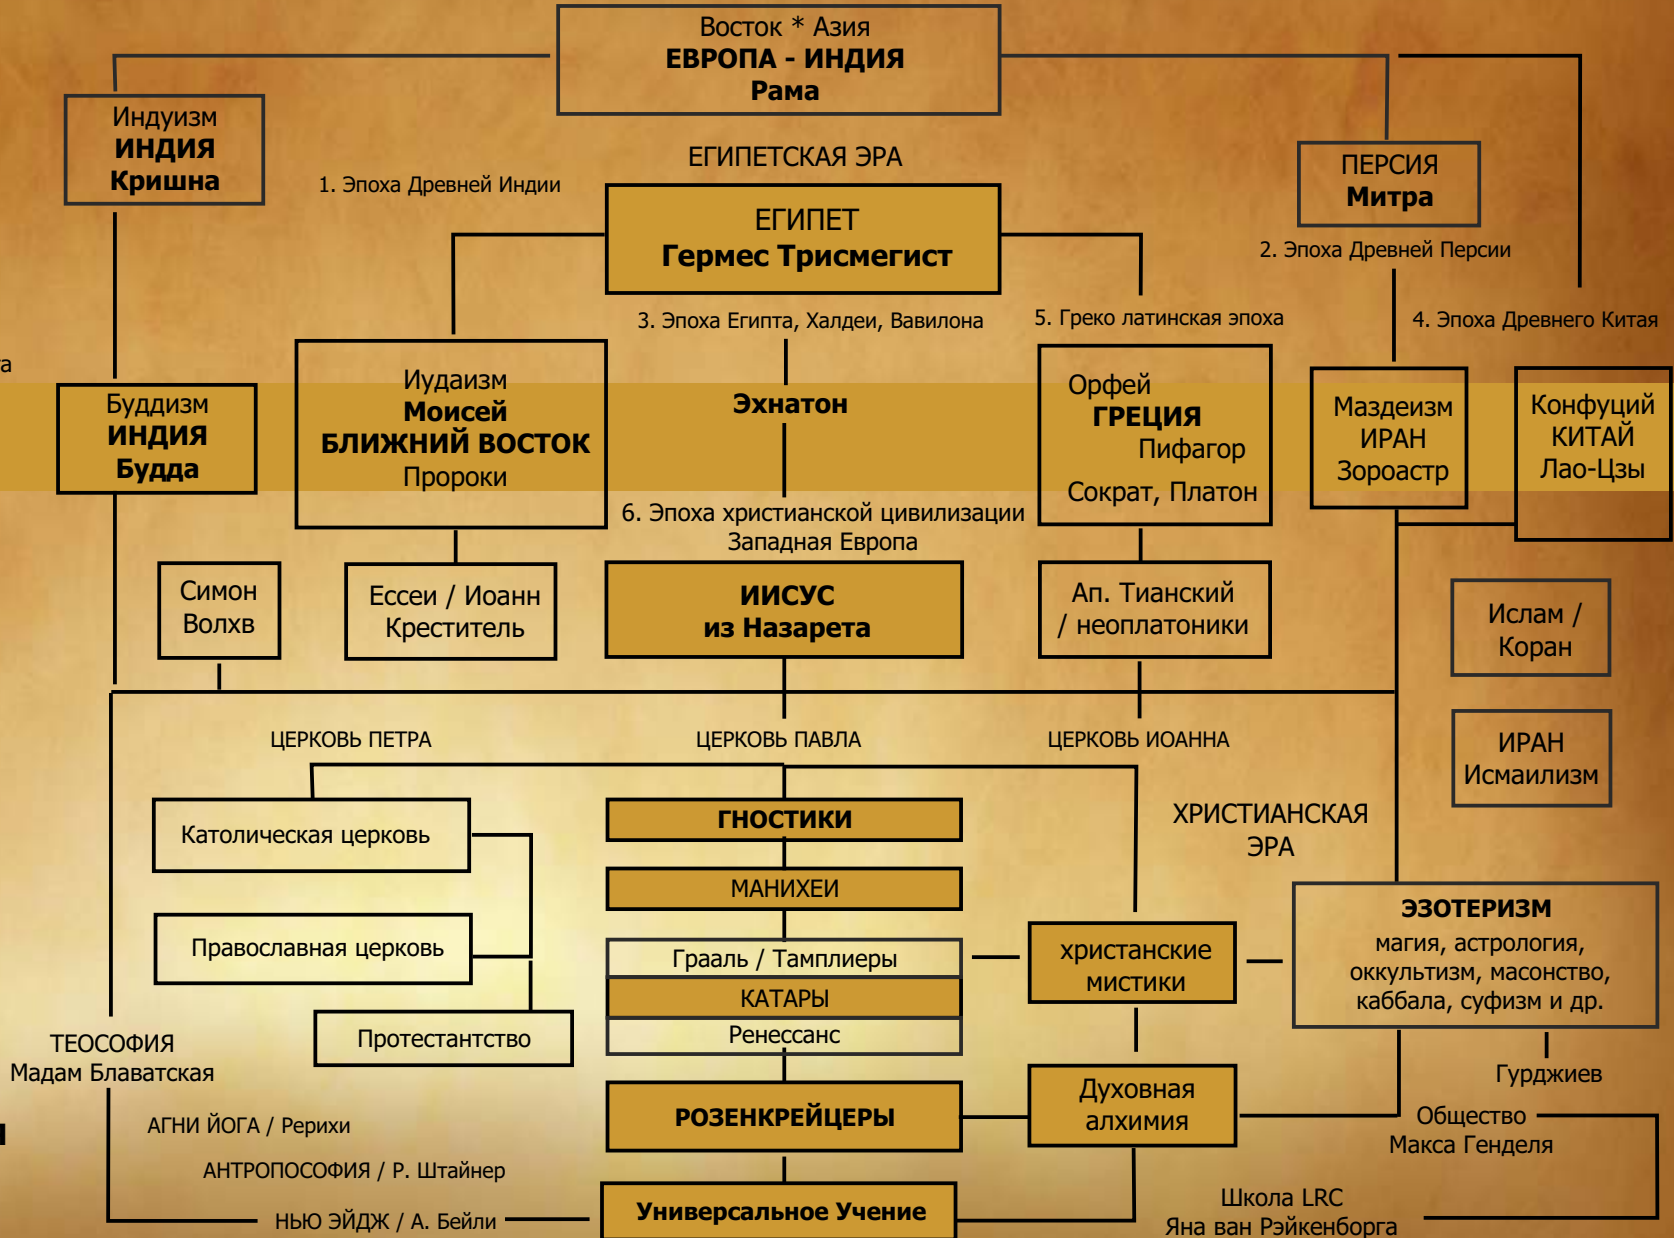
Восток * Азия
ЕВРОПА - ИНДИЯ
Рама

Индуизм
ИНДИЯ
Кришна

1. Эпоха Древней Индии

ЕГИПЕТСКАЯ ЭРА

ЕГИПЕТ
Гермес Трисмегист

ПЕРСИЯ
Митра

2. Эпоха Древней Персии

3. Эпоха Египта, Халдеи, Вавилона

5. Греко латинская эпоха

4. Эпоха Древнего Китая

а

Буддизм
ИНДИЯ
Будда

Иудаизм
Моисей
БЛИЖНИЙ ВОСТОК
Пророки

Эхнатон

Орфей
ГРЕЦИЯ
Пифагор
Сократ, Платон

Маздеизм
ИРАН
Зороастр

Конфуций
КИТАЙ
Лао-Цзы

6. Эпоха христианской цивилизации
Западная Европа

Симон
Волхв

Ессеи / Иоанн
Креститель

ИИСУС
из Назарета

Ап. Тианский
/ неоплатоники

Ислам /
Коран

ЦЕРКОВЬ ПЕТРА

ЦЕРКОВЬ ПАВЛА

ЦЕРКОВЬ ИОАННА

ИРАН
Исмаилизм

Католическая церковь

ГНОСТИКИ

ХРИСТИАНСКАЯ
ЭРА

МАНИХЕИ

ЭЗОТЕРИЗМ
магия, астрология,
оккультизм, масонство,
каббала, суфизм и др.

Православная церковь

Грааль / Тамплиеры

КАТАРЫ

Ренессанс

христанские
мистики

Протестантство

ТЕОСОФИЯ
Мадам Блаватская

Гурджиев

Духовная
алхимия

РОЗЕНКРЕЙЦЕРЫ

АГНИ ЙОГА / Рерихи

Общество
Макса Генделя

АНТРОПОСОФИЯ / Р. Штайнер

Школа LRC
Яна ван Рэйкенборга

НЬЮ ЭЙДЖ / А. Бейли

Универсальное Учение